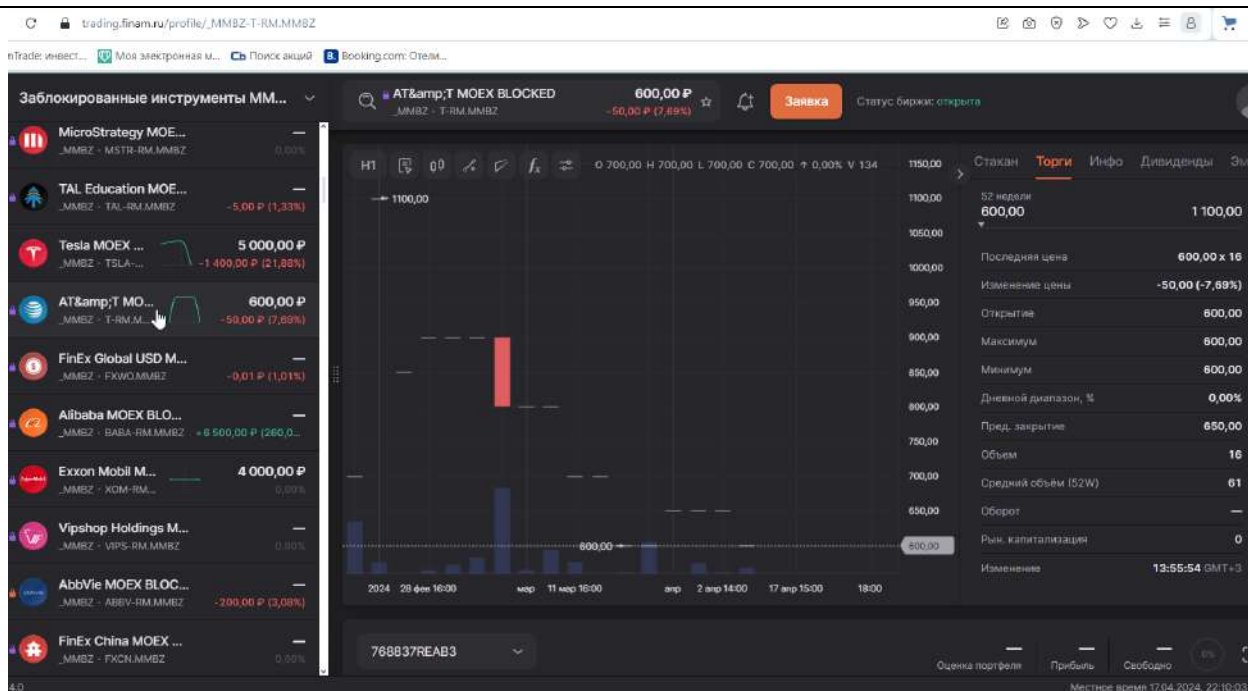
trading.finam.ru/profile/_MMBZ-T-RM.MMBZ

nTrade: инвест... Моя электронная м... Поиск акций Booking.com: Отели...

Заблокированные инструменты ММ...

MicroStrategy MOE... _MMBZ · MSTR-RM.MMBZ — 0,00%
TAL Education MOE... _MMBZ · TAL-RM.MMBZ — -5,00 ₽ (1,33%)
Tesla MOEX ... _MMBZ · TSLA-... 5 000,00 ₽ -1 400,00 ₽ (21,88%)
AT&amp;T MO... _MMBZ · T-RM.M... 600,00 ₽ -50,00 ₽ (7,69%)
FinEx Global USD M... _MMBZ · FXWO.MMBZ — -0,01 ₽ (1,01%)
Alibaba MOEX BLO... _MMBZ · BABA-RM.MMBZ — +6 500,00 ₽ (260,0...
Exxon Mobil M... _MMBZ · XOM-RM... 4 000,00 ₽ 0,00%
Vipshop Holdings M... _MMBZ · VIPS-RM.MMBZ — 0,00%
AbbVie MOEX BLOC... _MMBZ · ABBV-RM.MMBZ — -200,00 ₽ (3,08%)
FinEx China MOEX ... _MMBZ · FXCN.MMBZ — 0,00%

AT&amp;T MOEX BLOCKED _MMBZ · T-RM.MMBZ 600,00 ₽ -50,00 ₽ (7,69%)
Заявка
Статус биржи: открыта

H1 O 700,00 H 700,00 L 700,00 C 700,00 ↑ 0,00% V 134
1100,00
600,00
1150,00 1100,00 1050,00 1000,00 950,00 900,00 850,00 800,00 750,00 700,00 650,00 600,00
2024 28 фев 16:00 мар 11 мар 16:00 апр 2 апр 14:00 17 апр 15:00 18:00

Стакан Торги Инфо Дивиденды Эм

| 52 недели | |
|---|---|
| 600,00 | 1 100,00 |
| Последняя цена | 600,00 x 16 |
| Изменение цены | -50,00 (-7,69%) |
| Открытие | 600,00 |
| Максимум | 600,00 |
| Минимум | 600,00 |
| Дневной диапазон, % | 0,00% |
| Пред. закрытие | 650,00 |
| Объем | 16 |
| Средний объём (52W) | 61 |
| Оборот | — |
| Рын. капитализация | 0 |
| Изменение | 13:55:54 GMT+3 |

768837REAB3

— Оценка портфеля — Прибыль — Свободно 0%

Местное время 17.04.2024, 22:10:03